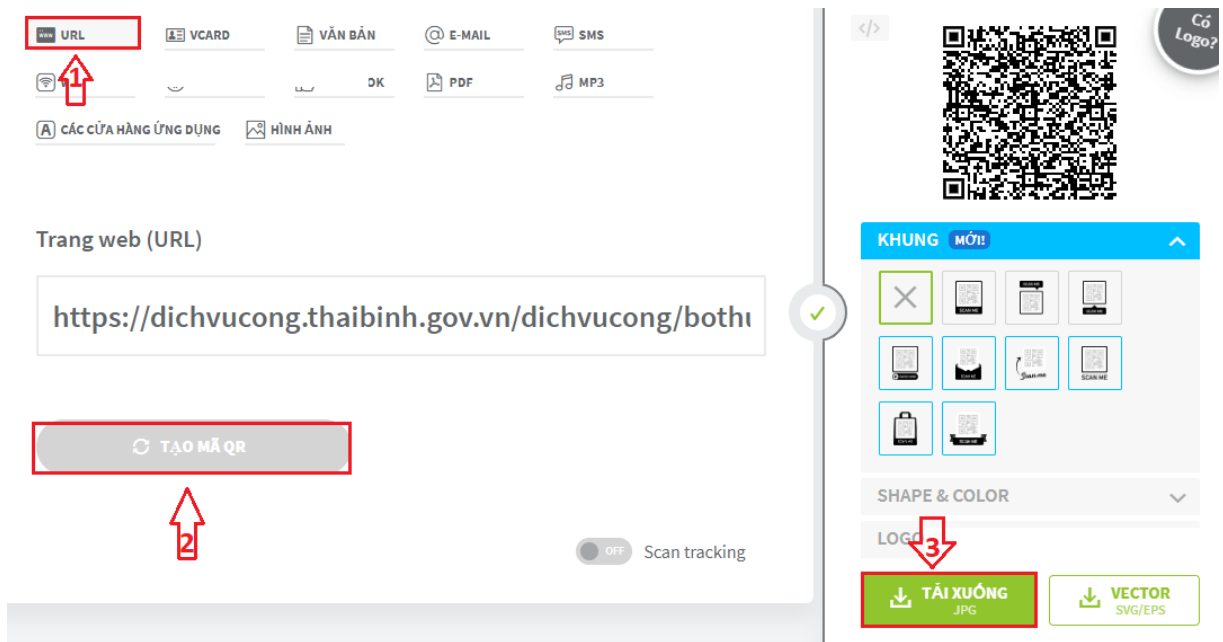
URL
VCARD
VĂN BẢN
E-MAIL
SMS
1
DK
PDF
MP3
CÁC CỬA HÀNG ỨNG DỤNG
HÌNH ẢNH

Trang web (URL)

https://dichvucong.thaibinh.gov.vn/dichvucong/bothu

TẠO MÃ QR

2

OFF Scan tracking

Có Logo?

KHUNG MỚI!

SCAN ME
SCAN ME
SCAN ME
SCAN ME
SCAN ME
Scan me
SCAN ME
SCAN ME
SCAN ME

SHAPE & COLOR

LOGO

3

TẢI XUỐNG
JPG

VECTOR
SVG/EPS